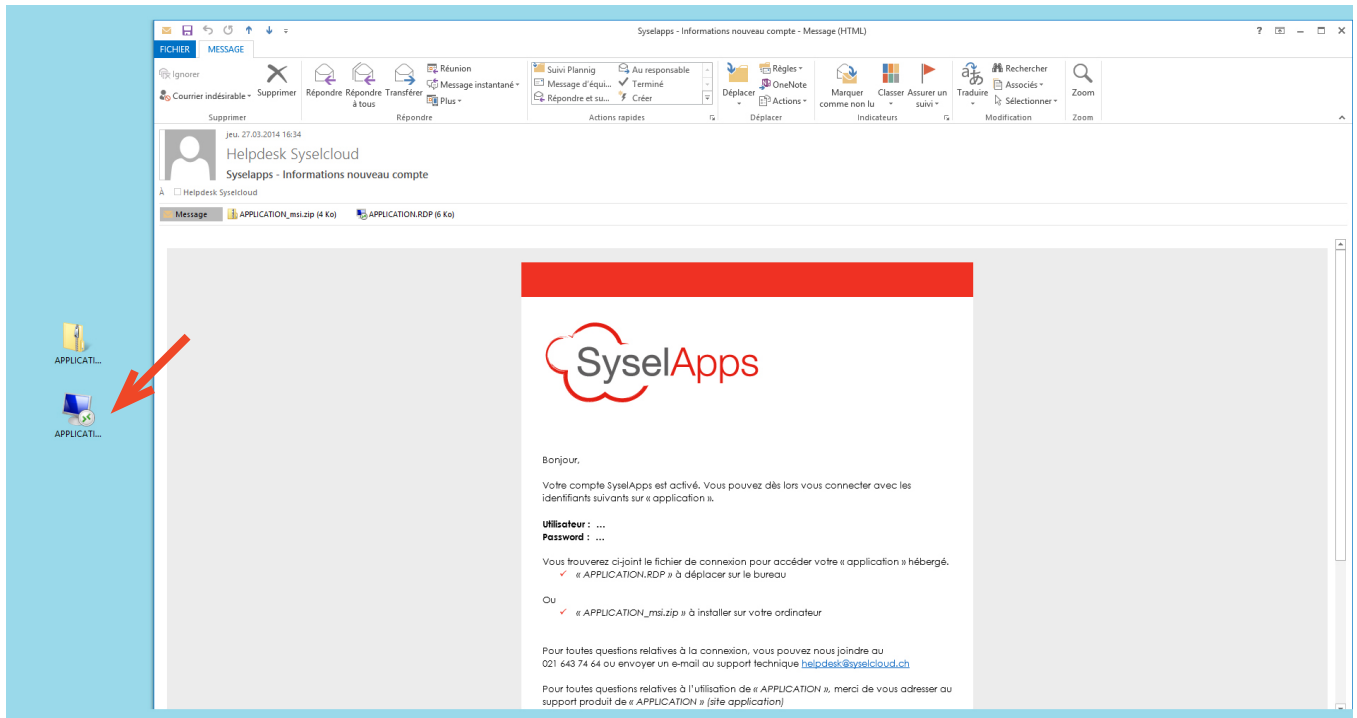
APPLICATI...

APPLICATI...

Syselapps - Informations nouveau compte - Message (HTML)

? — □ ✕

FICHIER MESSAGE

Ignorer
Courrier indésirable
Supprimer
Supprimer

Répondre
Répondre à tous
Transférer
Réunion
Message instantané
Plus
Répondre

Suivi Plannig
Message d'équi...
Répondre et su...
Au responsable
Terminé
Créer
Actions rapides

Déplacer
Règles
OneNote
Actions
Déplacer

Marquer comme non lu
Classer
Assurer un suivi
Indicateurs

Traduire
Rechercher
Associés
Sélectionner
Modification

Zoom
Zoom

jeu. 27.03.2014 16:34
Helpdesk Syselcloud
Syselapps - Informations nouveau compte
À Helpdesk Syselcloud

Message
APPLICATION_msi.zip (4 Ko)
APPLICATION.RDP (6 Ko)

SyselApps

Bonjour,

Votre compte SyselApps est activé. Vous pouvez dès lors vous connecter avec les identifiants suivants sur « application ».

Utilisateur : ...
Password : ...

Vous trouverez ci-joint le fichier de connexion pour accéder votre « application » hébergé.
✓ « APPLICATION.RDP » à déplacer sur le bureau

Ou
✓ « APPLICATION_msi.zip » à installer sur votre ordinateur

Pour toutes questions relatives à la connexion, vous pouvez nous joindre au 021 643 74 64 ou envoyer un e-mail au support technique helpdesk@syselcloud.ch

Pour toutes questions relatives à l'utilisation de « APPLICATION », merci de vous adresser au support produit de « APPLICATION » (site application)